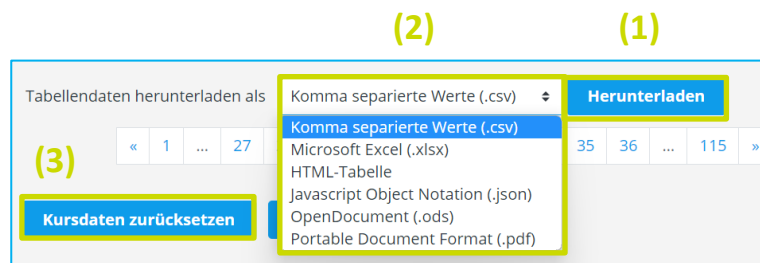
(2)

(1)

Tabellendaten herunterladen als

Komma separierte Werte (.csv)

Herunterladen

« 1 ... 27

Komma separierte Werte (.csv)
Microsoft Excel (.xlsx)
HTML-Tabelle
Javascript Object Notation (.json)
OpenDocument (.ods)
Portable Document Format (.pdf)

35 36 ... 115 »

(3)

Kursdaten zurücksetzen